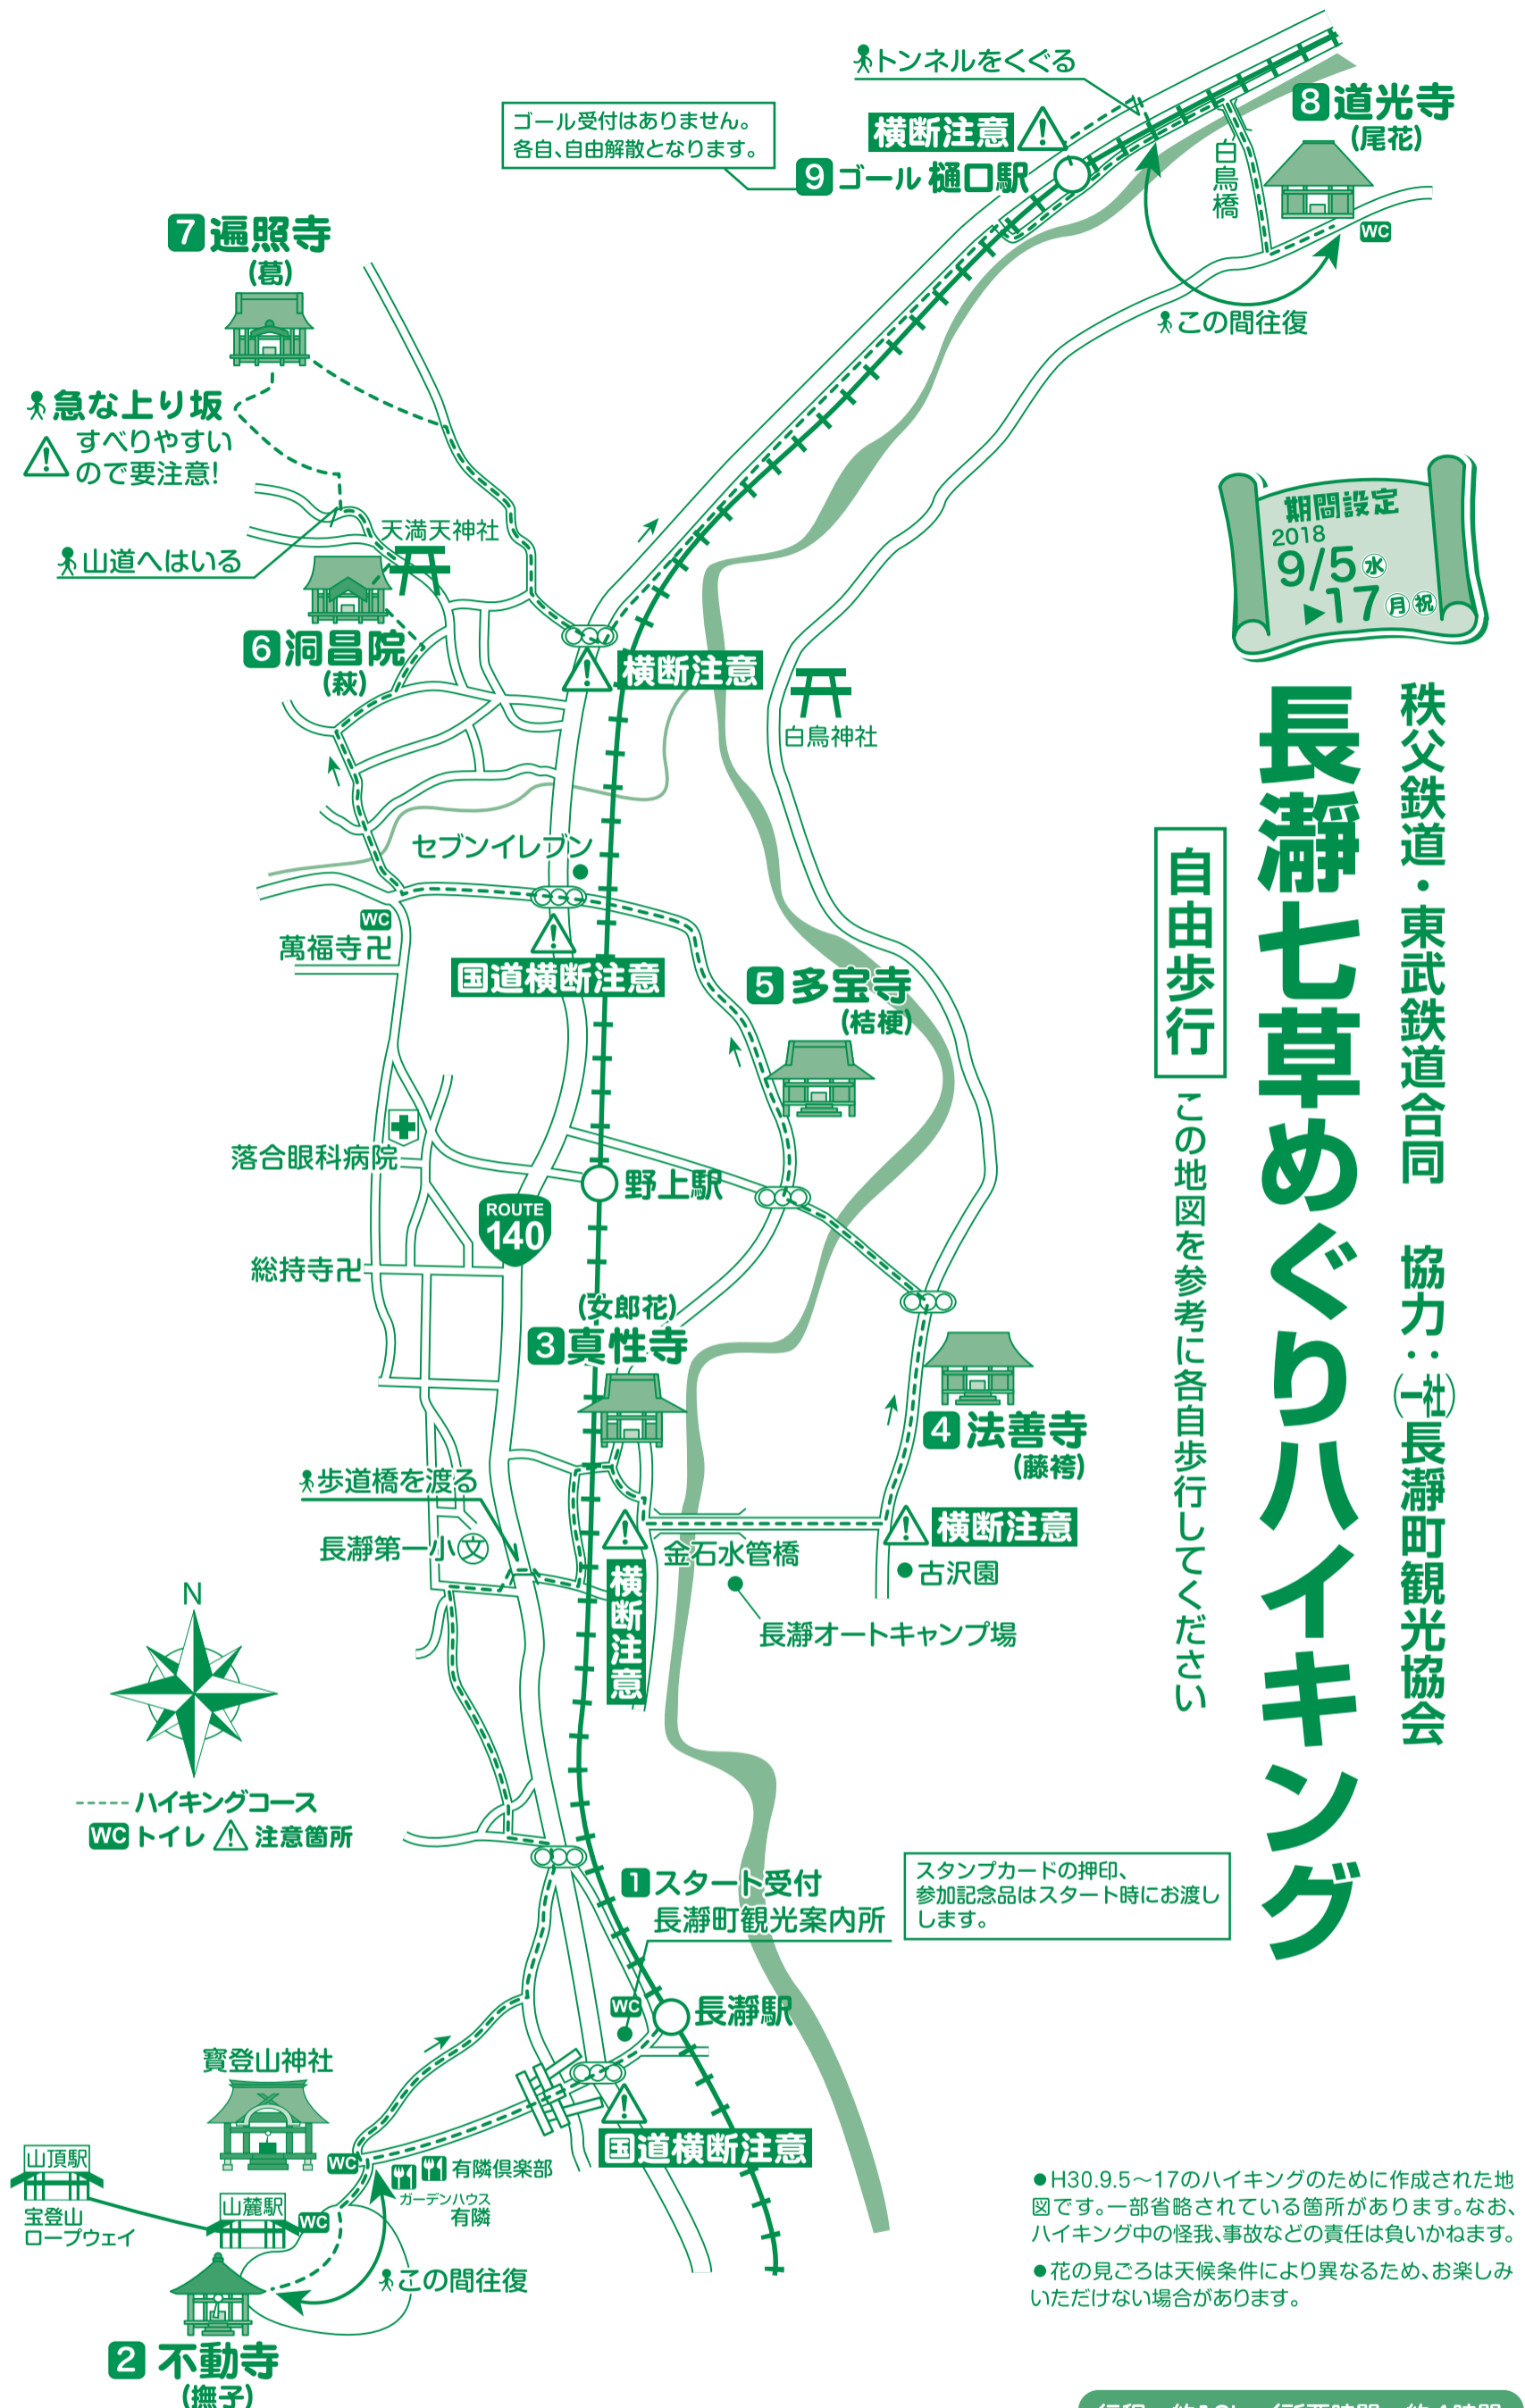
秩父鉄道・東武鉄道合同

長瀞七草めぐりハイキング

協力：(一社)長瀞町観光協会

期間設定
2018
9/5(水)
▶17(月)(祝)

自由歩行

この地図を参考に各自歩行してください

トンネルをくぐる

ゴール受付はありません。
各自、自由解散となります。

横断注意

9 ゴール 樋口駅

8 道光寺
(尾花)

白鳥橋

WC

この間往復

7 遍照寺
(葛)

急な上り坂
すべりやすいので要注意!

山道へはいる

天満天神社

6 洞昌院
(萩)

横断注意

白鳥神社

セブンイレブン

WC
萬福寺卍

国道横断注意

5 多宝寺
(桔梗)

落合眼科病院

野上駅

ROUTE 140

総持寺卍

(女郎花)
3 真性寺

4 法善寺
(藤袴)

歩道橋を渡る

長瀞第一小

横断注意

金石水管橋

横断注意

古沢園

長瀞オートキャンプ場

N

ハイキングコース
WC トイレ 注意箇所

1 スタート受付
長瀞町観光案内所

スタンプカードの押印、参加記念品はスタート時にお渡しします。

WC
長瀞駅

寶登山神社

山頂駅

宝登山ロープウェイ

WC

山麓駅

WC

有隣倶楽部
ガーデンハウス有隣

国道横断注意

この間往復

2 不動寺
(撫子)

●H30.9.5～17のハイキングのために作成された地図です。一部省略されている箇所があります。なお、ハイキング中の怪我、事故などの責任は負いかねます。

●花の見ごろは天候条件により異なるため、お楽しみいただけない場合があります。

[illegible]